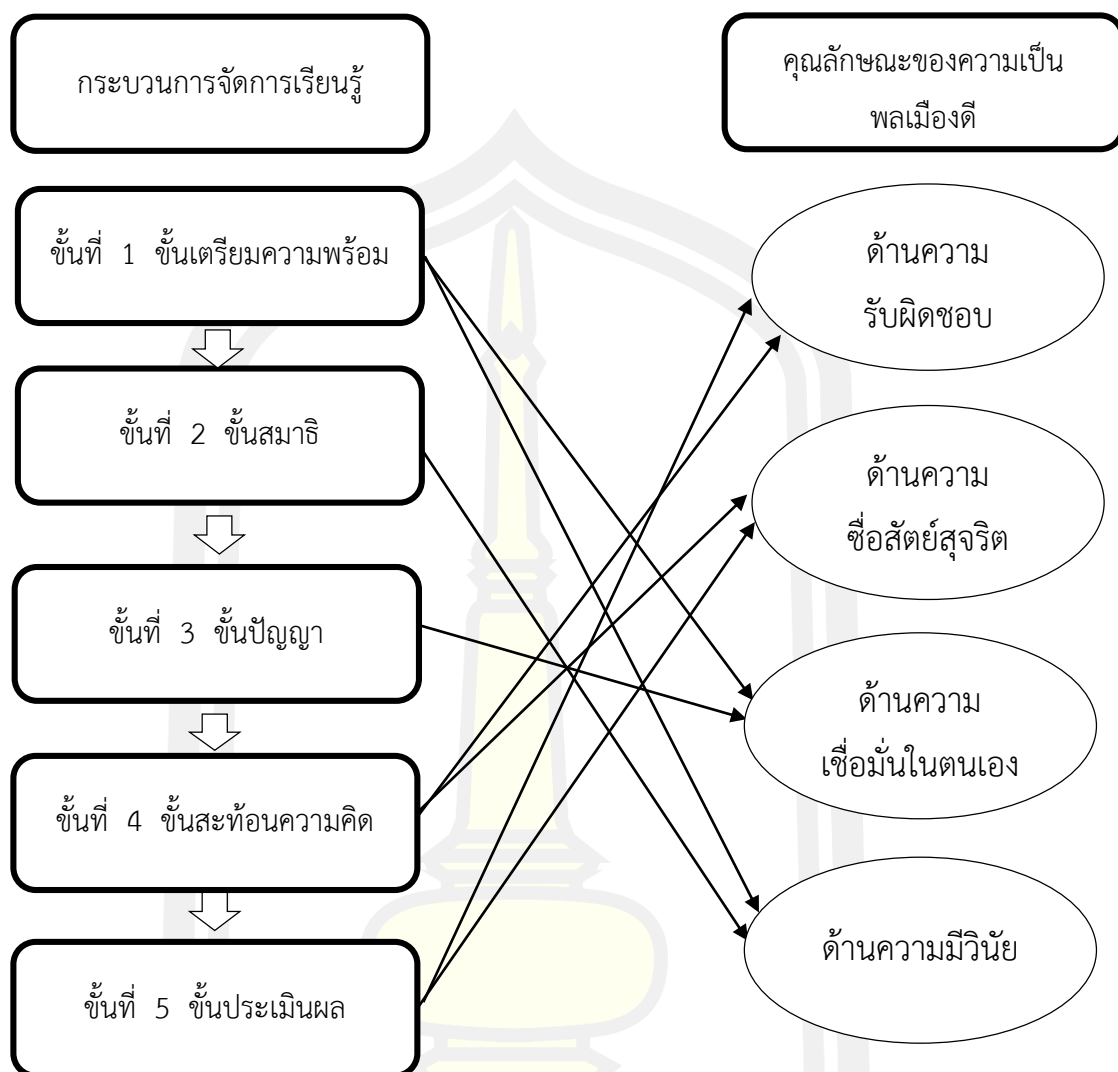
กระบวนการจัดการเรียนรู้

คุณลักษณะของความเป็นพลเมืองดี

ขั้นที่ 1 ขั้นเตรียมความพร้อม

ขั้นที่ 2 ขั้นสมาธิ

ขั้นที่ 3 ขั้นปัญญา

ขั้นที่ 4 ขั้นสะท้อนความคิด

ขั้นที่ 5 ขั้นประเมินผล

ด้านความรับผิดชอบ

ด้านความซื่อสัตย์สุจริต

ด้านความเชื่อมั่นในตนเอง

ด้านความมีวินัย